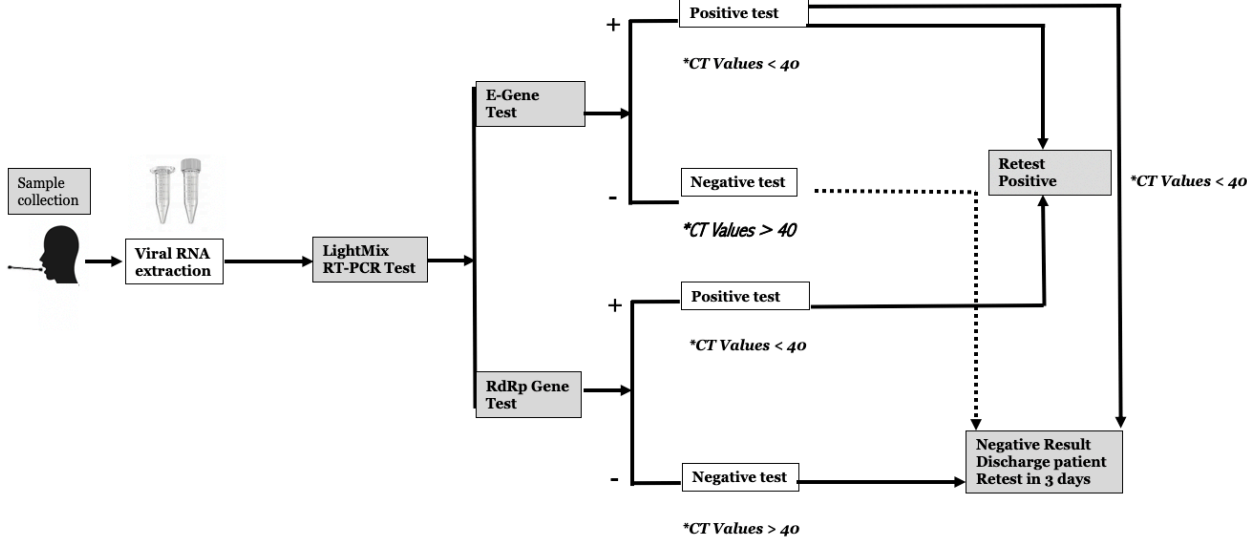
Sample collection

Viral RNA extraction

LightMix RT-PCR Test

E-Gene Test

+

Positive test

*CT Values < 40

-

Negative test

*CT Values > 40

Retest Positive

*CT Values < 40

RdRp Gene Test

+

Positive test

*CT Values < 40

-

Negative test

*CT Values > 40

Negative Result Discharge patient Retest in 3 days